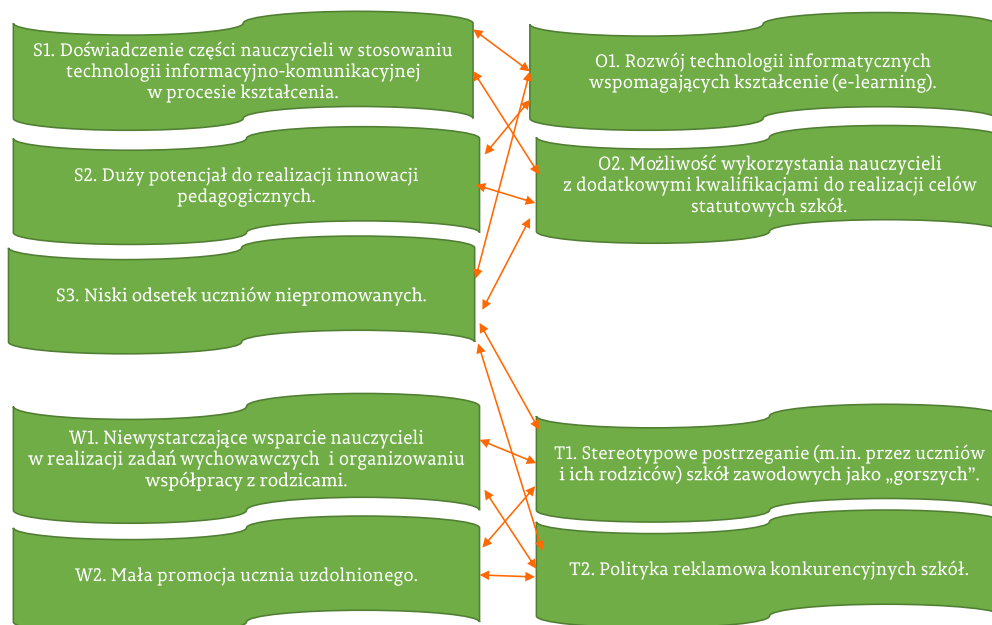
S1. Doświadczenie części nauczycieli w stosowaniu technologii informacyjno-komunikacyjnej w procesie kształcenia.

S2. Duży potencjał do realizacji innowacji pedagogicznych.

S3. Niski odsetek uczniów niepromowanych.

W1. Niewystarczające wsparcie nauczycieli w realizacji zadań wychowawczych i organizowaniu współpracy z rodzicami.

W2. Mała promocja ucznia uzdolnionego.

O1. Rozwój technologii informatycznych wspomagających kształcenie (e-learning).

O2. Możliwość wykorzystania nauczycieli z dodatkowymi kwalifikacjami do realizacji celów statutowych szkół.

T1. Stereotypowe postrzeganie (m.in. przez uczniów i ich rodziców) szkół zawodowych jako „gorszych".

T2. Polityka reklamowa konkurencyjnych szkół.